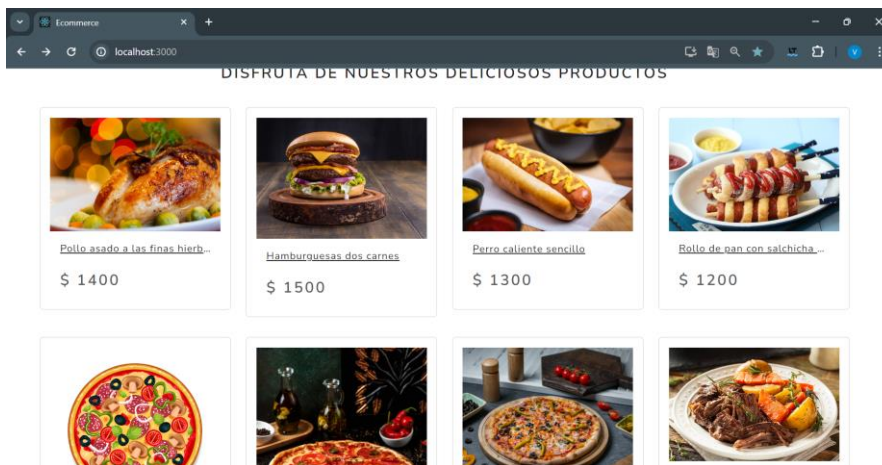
Ecommerce

localhost:3000

DISFRUTA DE NUESTROS DELICIOSOS PRODUCTOS

Pollo asado a las finas hierb...

$ 1400

Hamburguesas dos carnes

$ 1500

Perro caliente sencillo

$ 1300

Rollo de pan con salchicha ...

$ 1200